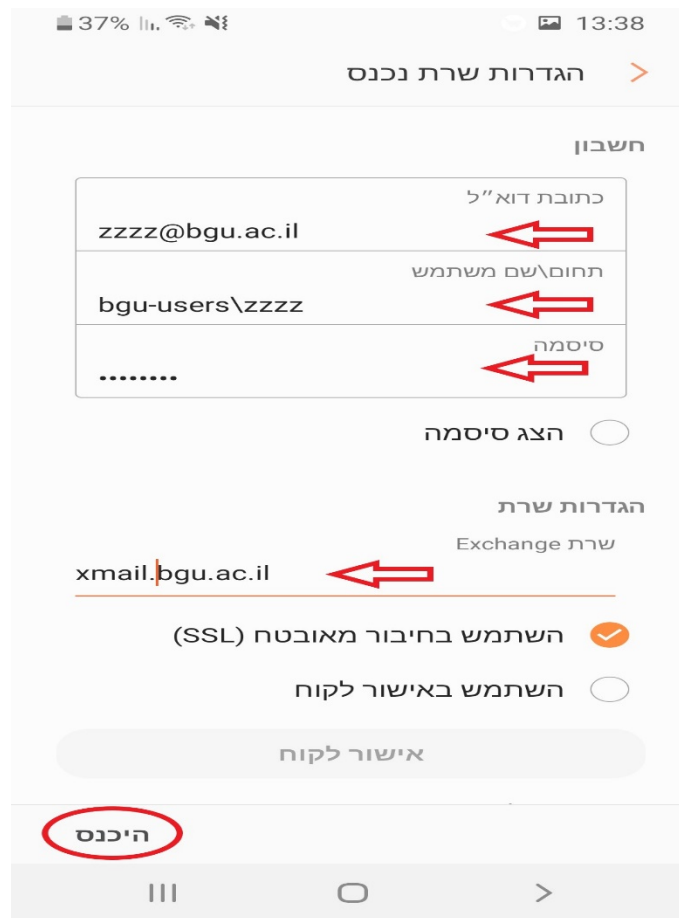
37% 13:38

הגדרות שרת נכנס

חשבון

כתובת דוא"ל
zzzz@bgu.ac.il

תחום\שם משתמש
bgu-users\zzzz

סיסמה
••••••••

הצג סיסמה

הגדרות שרת

שרת Exchange
xmail.bgu.ac.il

השתמש בחיבור מאובטח (SSL)

השתמש באישור לקוח

אישור לקוח

היכנס